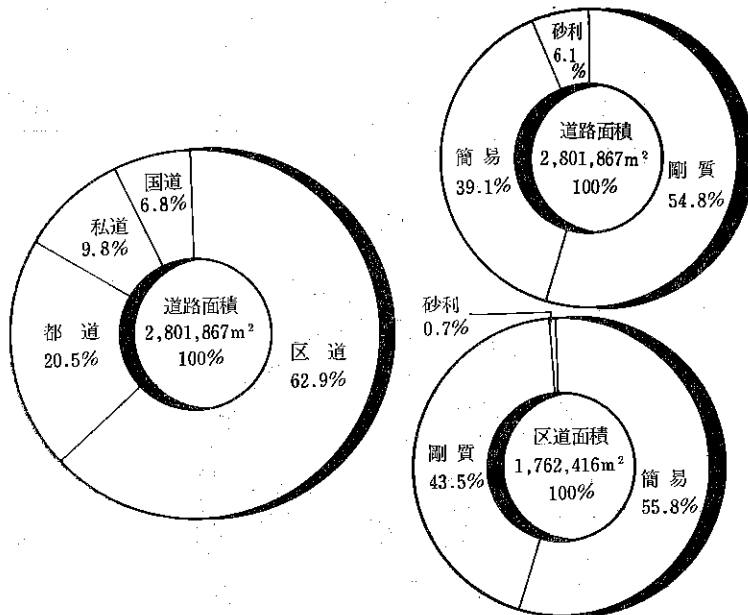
国道
6.8%

私道
9.8%

都 道
20.5%

道路面積
2,801,867m$^2$
100%

区 道
62.9%

砂利
6.1
%

簡 易
39.1%

道路面積
2,801,867m$^2$
100%

剛 質
54.8%

砂利
0.7%

剛 質
43.5%

区道面積
1,762,416m$^2$
100%

簡 易
55.8%